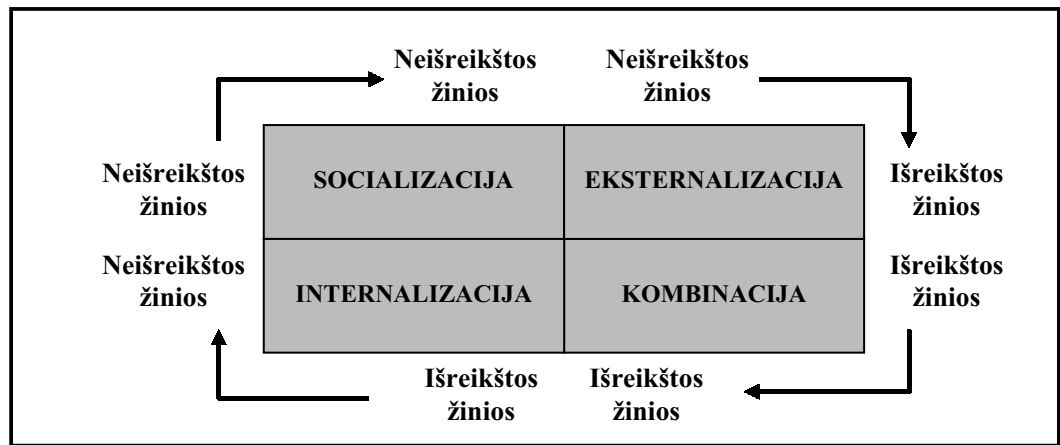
Neišreikštos žinios

Neišreikštos žinios

Neišreikštos žinios

| SOCIALIZACIJA | EKSTERNALIZACIJA |
|---|---|
| INTERNALIZACIJA | KOMBINACIJA |

Išreikštos žinios

Neišreikštos žinios

Išreikštos žinios

Išreikštos žinios

Išreikštos žinios